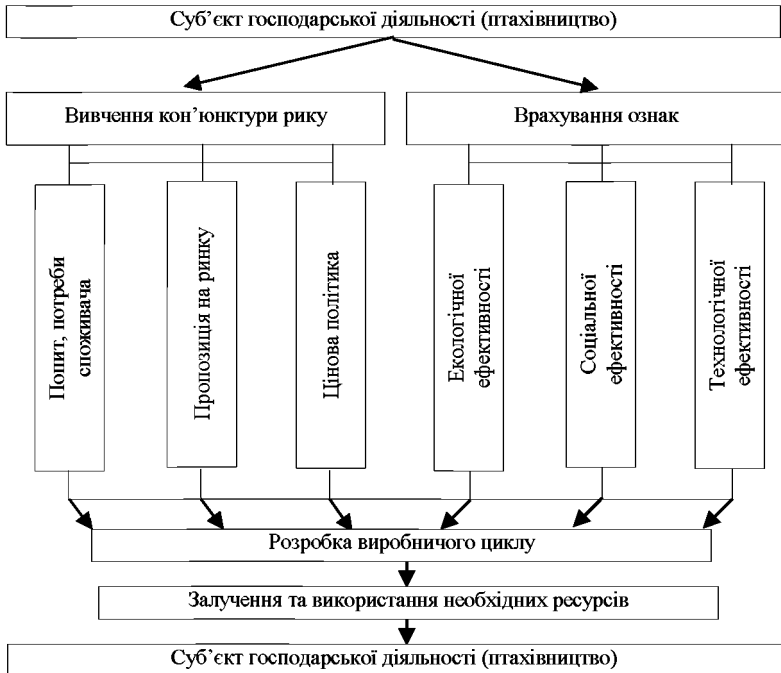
Суб'єкт господарської діяльності (птахівництво)

Вивчення кон'юнктури рику

Врахування ознак

Попит, потреби споживача

Пропозиція на ринку

Цінова політика

Екологічної ефективності

Соціальної ефективності

Технологічної ефективності

Розробка виробничого циклу

Залучення та використання необхідних ресурсів

Суб'єкт господарської діяльності (птахівництво)